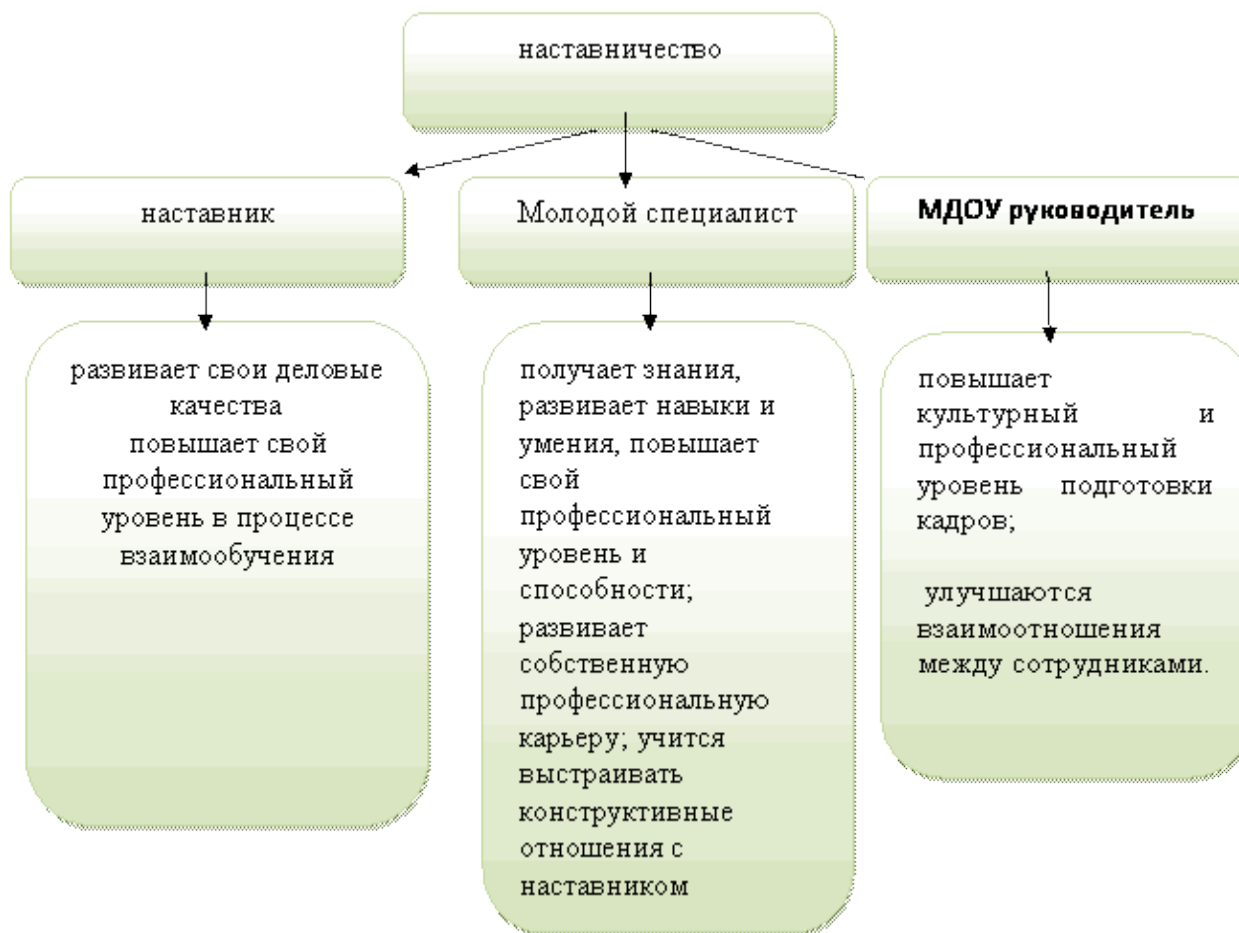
наставничество

наставник

Молодой специалист

МДОУ руководитель

развивает свои деловые качества
повышает свой профессиональный уровень в процессе взаимообучения

получает знания, развивает навыки и умения, повышает свой профессиональный уровень и способности; развивает собственную профессиональную карьеру; учится выстраивать конструктивные отношения с наставником

повышает культурный и профессиональный уровень подготовки кадров;

улучшаются взаимоотношения между сотрудниками.